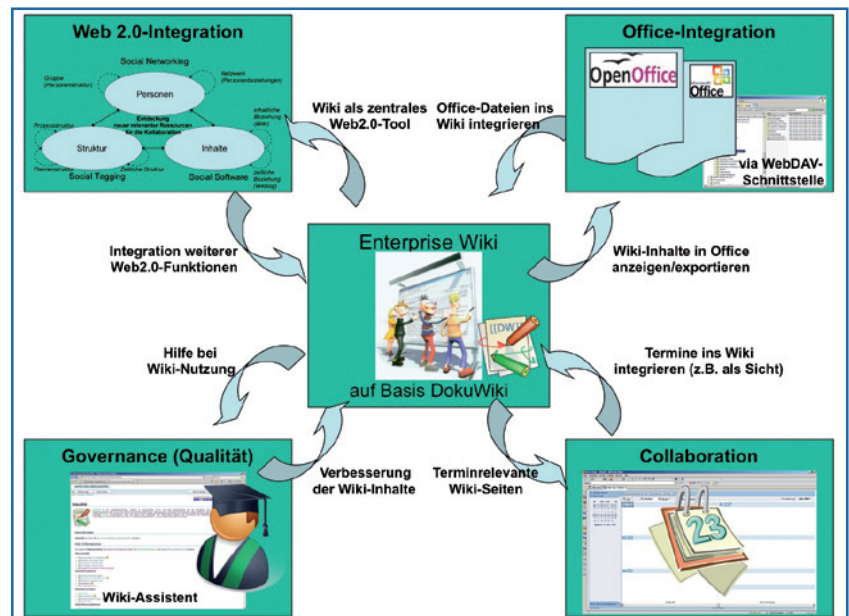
Web 2.0-Integration

Social Networking

Gruppe (Personenstruktur)

Netzwerk (Personenbeziehungen)

Personen

Prozessstruktur

Inhaltliche Beziehung (Wiki)

Entdeckung neuer relevanter Ressourcen für die Kollaboration

Struktur

Inhalte

Themenstruktur

Zeitliche Struktur

zeitliche Beziehung (Weblog)

Social Tagging

Social Software

Wiki als zentrales Web2.0-Tool

Office-Dateien ins Wiki integrieren

Office-Integration

OpenOffice

Office

via WebDAV-Schnittstelle

Integration weiterer Web2.0-Funktionen

Enterprise Wiki

[[DW]]

auf Basis DokuWiki

Wiki-Inhalte in Office anzeigen/exportieren

Hilfe bei Wiki-Nutzung

Termine ins Wiki integrieren (z.B. als Sicht)

Governance (Qualität)

Wiki-Assistent

Verbesserung der Wiki-Inhalte

Terminrelevante Wiki-Seiten

Collaboration

23